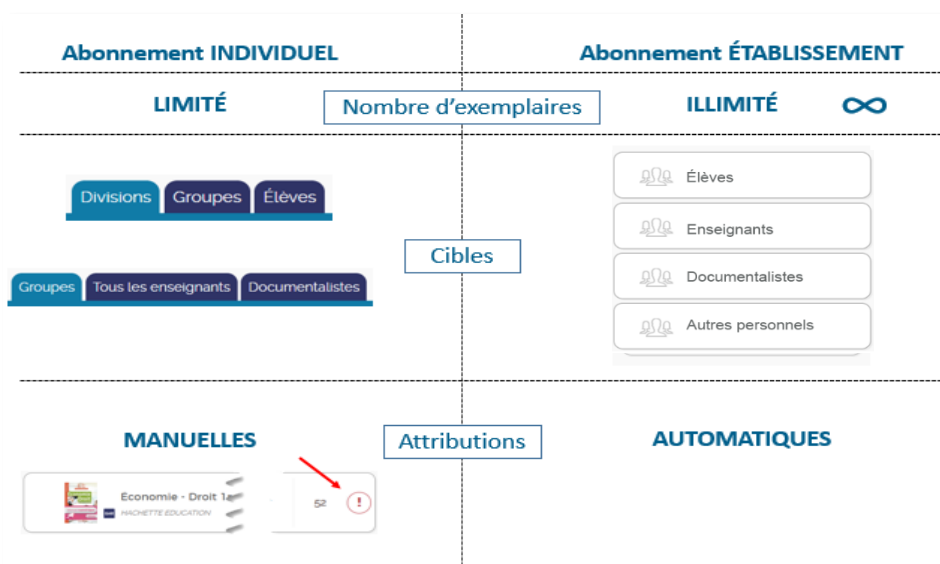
Abonnement INDIVIDUEL

Abonnement ÉTABLISSEMENT

LIMITÉ

Nombre d’exemplaires

ILLIMITÉ

∞

Divisions Groupes Élèves

Groupes Tous les enseignants Documentalistes

Cibles

Élèves

Enseignants

Documentalistes

Autres personnels

MANUELLES

Attributions

AUTOMATIQUES

Économie - Droit 1a

HACHETTE EDUCATION

52

!